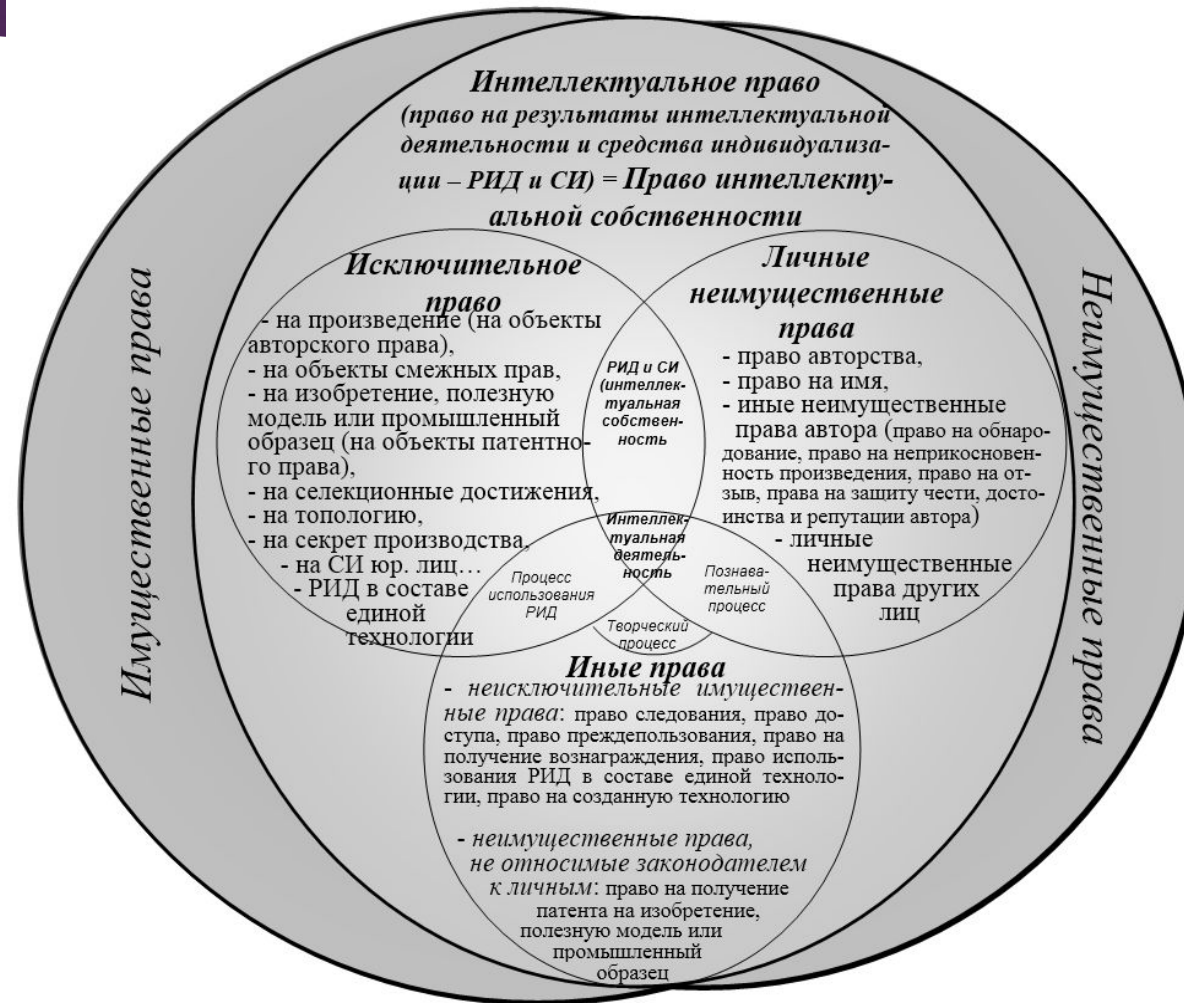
Интеллектуальное право (право на результаты интеллектуальной деятельности и средства индивидуализации – РИД и СИ) = Право интеллектуальной собственности

Имущественные права

Неимущественные права

Исключительное право
- на произведение (на объекты авторского права),
- на объекты смежных прав,
- на изобретение, полезную модель или промышленный образец (на объекты патентного права),
- на селекционные достижения,
- на топологию,
- на секрет производства,
- на СИ юр. лиц…
- РИД в составе единой технологии

Личные неимущественные права
- право авторства,
- право на имя,
- иные неимущественные права автора (право на обнародование, право на неприкосновенность произведения, право на отзыв, права на защиту чести, достоинства и репутации автора)
- личные неимущественные права других лиц

РИД и СИ (интеллектуальная собственность

Интеллектуальная деятельность

Процесс использования РИД

Познавательный процесс

Творческий процесс

Иные права
- неисключительные имущественные права: право следования, право доступа, право преждепользования, право на получение вознаграждения, право использования РИД в составе единой технологии, право на созданную технологию

- неимущественные права, не относимые законодателем к личным: право на получение патента на изобретение, полезную модель или промышленный образец